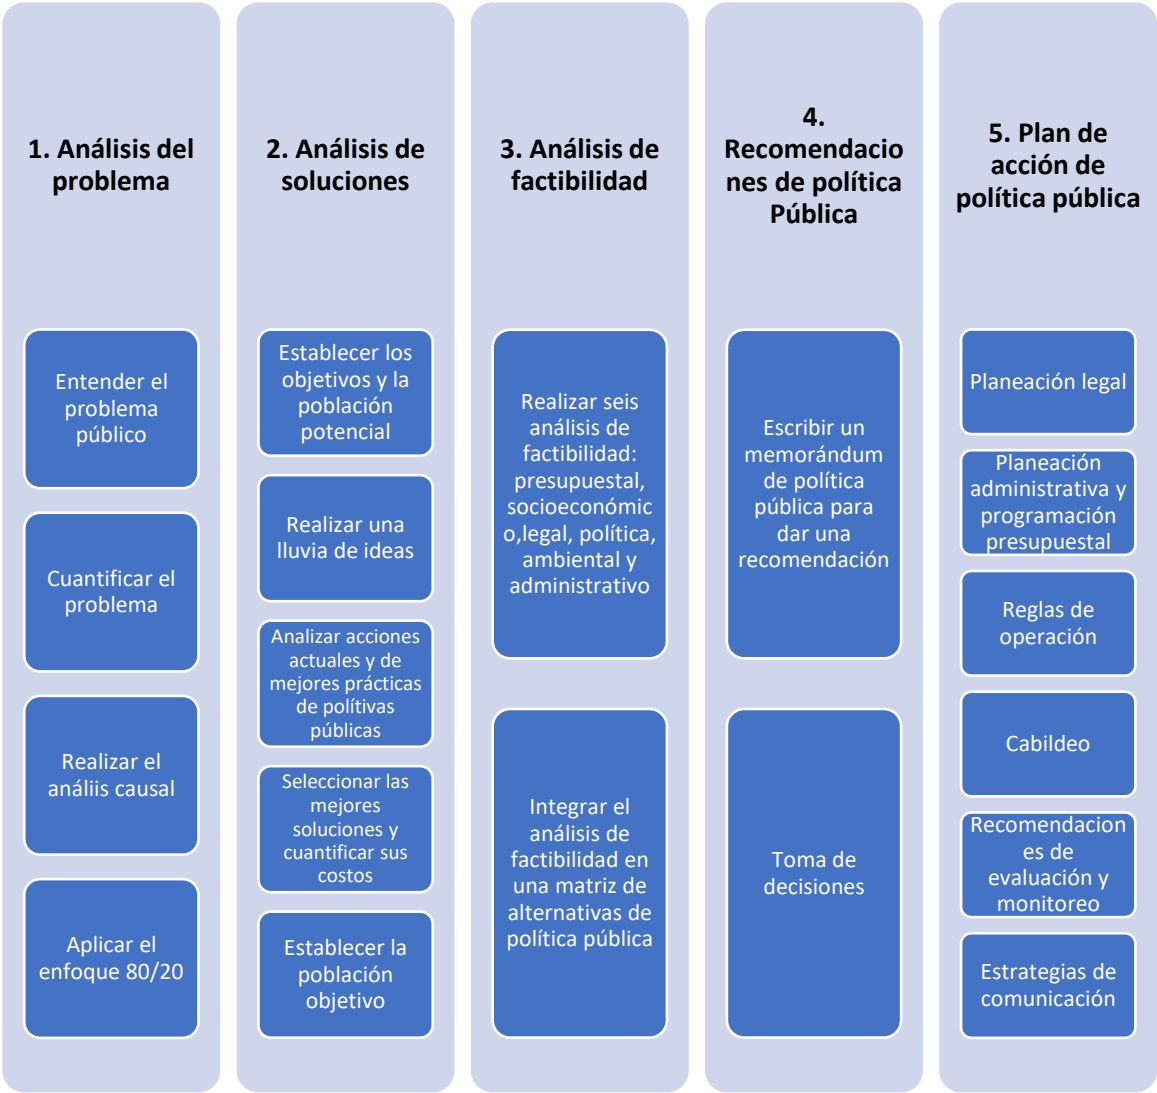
1. Análisis del problema

Entender el problema público

Cuantificar el problema

Realizar el análiis causal

Aplicar el enfoque 80/20

2. Análisis de soluciones

Establecer los objetivos y la población potencial

Realizar una lluvia de ideas

Analizar acciones actuales y de mejores prácticas de políticas públicas

Seleccionar las mejores soluciones y cuantificar sus costos

Establecer la población objetivo

3. Análisis de factibilidad

Realizar seis análisis de factibilidad: presupuestal, socioeconómico,legal, política, ambiental y administrativo

Integrar el análisis de factibilidad en una matriz de alternativas de política pública

4. Recomendaciones de política Pública

Escribir un memorándum de política pública para dar una recomendación

Toma de decisiones

5. Plan de acción de política pública

Planeación legal

Planeación administrativa y programación presupuestal

Reglas de operación

Cabildeo

Recomendaciones de evaluación y monitoreo

Estrategias de comunicación